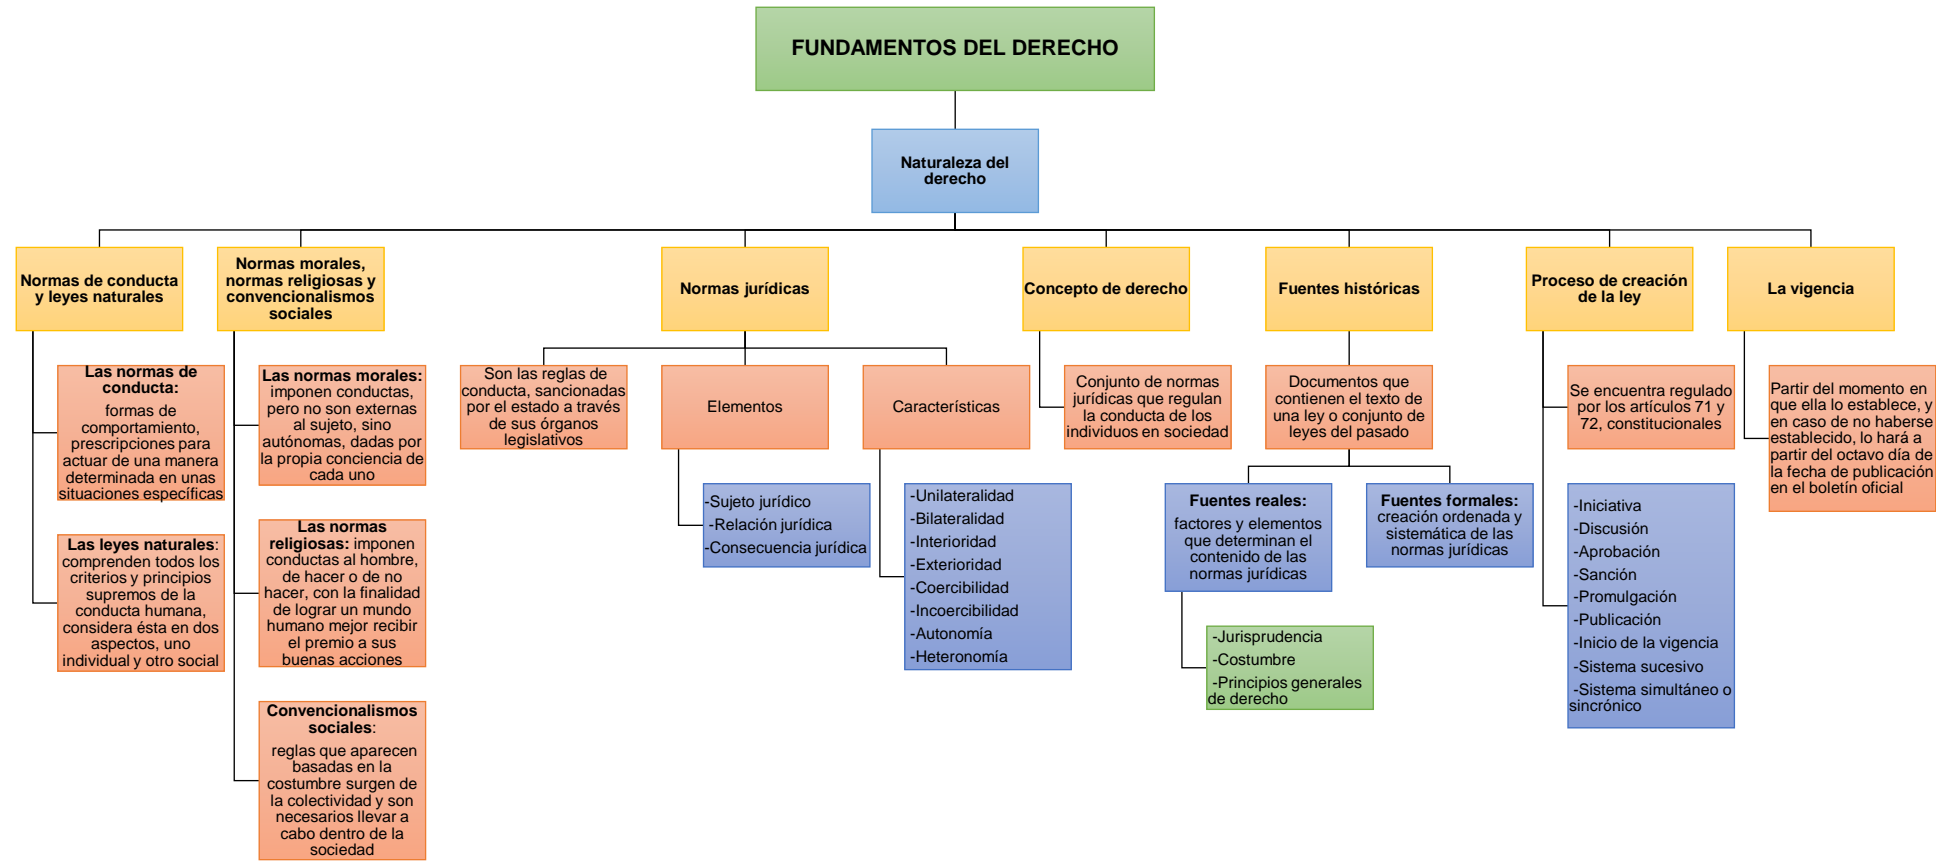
FUNDAMENTOS DEL DERECHO

Naturaleza del derecho

Normas de conducta y leyes naturales

Las normas de conducta: formas de comportamiento, prescripciones para actuar de una manera determinada en unas situaciones específicas

Las leyes naturales: comprenden todos los criterios y principios supremos de la conducta humana, considera ésta en dos aspectos, uno individual y otro social

Normas morales, normas religiosas y convencionalismos sociales

Las normas morales: imponen conductas, pero no son externas al sujeto, sino autónomas, dadas por la propia conciencia de cada uno

Las normas religiosas: imponen conductas al hombre, de hacer o de no hacer, con la finalidad de lograr un mundo humano mejor recibir el premio a sus buenas acciones

Convencionalismos sociales: reglas que aparecen basadas en la costumbre surgen de la colectividad y son necesarios llevar a cabo dentro de la sociedad

Normas jurídicas

Son las reglas de conducta, sancionadas por el estado a través de sus órganos legislativos

Elementos

-Sujeto jurídico
-Relación jurídica
-Consecuencia jurídica

Características

-Unilateralidad
-Bilateralidad
-Interioridad
-Exterioridad
-Coercibilidad
-Incoercibilidad
-Autonomía
-Heteronomía

Concepto de derecho

Conjunto de normas jurídicas que regulan la conducta de los individuos en sociedad

Fuentes históricas

Documentos que contienen el texto de una ley o conjunto de leyes del pasado

Fuentes reales: factores y elementos que determinan el contenido de las normas jurídicas

-Jurisprudencia
-Costumbre
-Principios generales de derecho

Fuentes formales: creación ordenada y sistemática de las normas jurídicas

Proceso de creación de la ley

Se encuentra regulado por los artículos 71 y 72, constitucionales

-Iniciativa
-Discusión
-Aprobación
-Sanción
-Promulgación
-Publicación
-Inicio de la vigencia
-Sistema sucesivo
-Sistema simultáneo o sincrónico

La vigencia

Partir del momento en que ella lo establece, y en caso de no haberse establecido, lo hará a partir del octavo día de la fecha de publicación en el boletín oficial